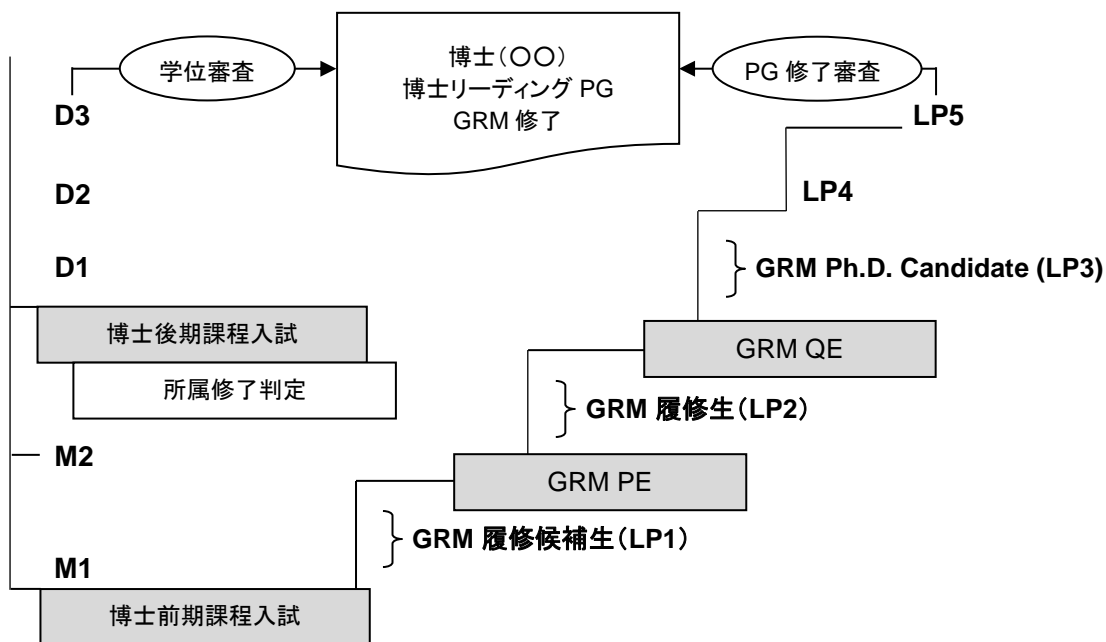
学位審査

博士（〇〇）
博士リーディング PG
GRM 修了

PG 修了審査

D3

LP5

LP4

D2

D1

GRM Ph.D. Candidate (LP3)

博士後期課程入試

GRM QE

所属修了判定

GRM 履修生（LP2）

M2

GRM PE

GRM 履修候補生（LP1）

M1

博士前期課程入試